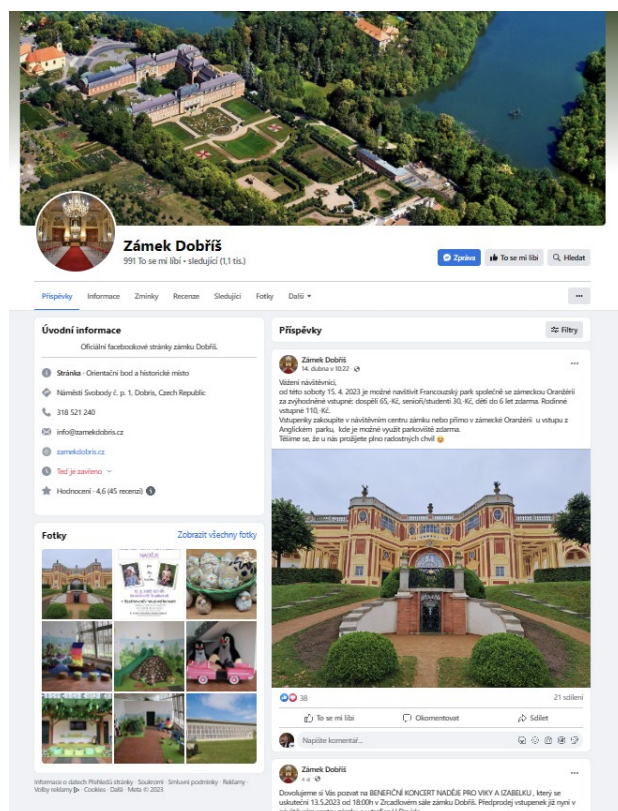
Zámek Dobříš
991 To se mi líbí • sledující (1,1 tis.)

Zpráva
To se mi líbí
Hledat

Příspěvky
Informace
Zmínky
Recenze
Sledující
Fotky
Další

Úvodní informace
Oficiální facebookové stránky zámku Dobříš.

Stránka · Orientační bod a historické místo
Náměstí Svobody č. p. 1, Dobris, Czech Republic
318 521 240
info@zamekdobris.cz
zamekdobris.cz
Teď je zavřeno
Hodnocení · 4,6 (45 recenzí)

Fotky
Zobrazit všechny fotky

Informace o datech Přehledů stránky · Soukromí · Smluvní podmínky · Reklamy · Volby reklamy · Cookies · Další · Meta © 2023

Příspěvky
Filtry

Zámek Dobříš
14. dubna v 10:22

Vážení návštěvníci,
od této soboty 15. 4. 2023 je možné navštívit Francouzský park společně se zámeckou Oranžérií za zvýhodněné vstupné: dospělí 65,-Kč, senioři/studenti 30,-Kč, děti do 6 let zdarma. Rodinné vstupné 110,-Kč.
Vstupenky zakoupíte v návštěvním centru zámku nebo přímo v zámecké Oranžérii u vstupu z Anglického parku, kde je možné využít parkoviště zdarma.
Těšíme se, že u nás prožijete plno radostných chvil 😉

38
21 sdílení

To se mi líbí
Okomentovat
Sdílet

Napište komentář...

Zámek Dobříš
4 d

Dovolujeme si Vás pozvat na BENEFIČNÍ KONCERT NADĚJE PRO VIKY A IZABELKU , který se uskuteční 13.5.2023 od 18:00h v Zrcadlovém sále zámku Dobříš. Předprodej vstupenek již nyní v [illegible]